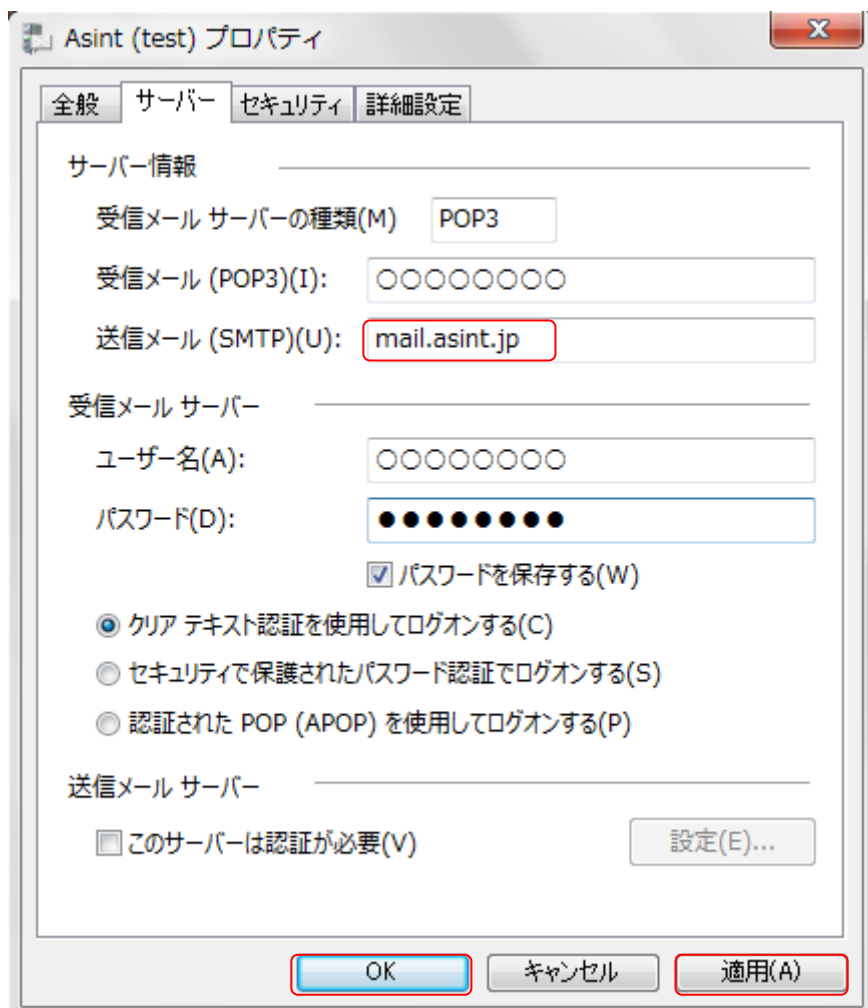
Asint (test) プロパティ

全般 サーバー セキュリティ 詳細設定

サーバー情報

受信メール サーバーの種類(M) POP3

受信メール (POP3)(I): ○○○○○○○○

送信メール (SMTP)(U): mail.asint.jp

受信メール サーバー

ユーザー名(A): ○○○○○○○○

パスワード(D): ●●●●●●●●●

パスワードを保存する(W)

クリア テキスト認証を使用してログオンする(C)

セキュリティで保護されたパスワード認証でログオンする(S)

認証された POP (APOP) を使用してログオンする(P)

送信メール サーバー

このサーバーは認証が必要(V)

設定(E)...

OK キャンセル 適用(A)